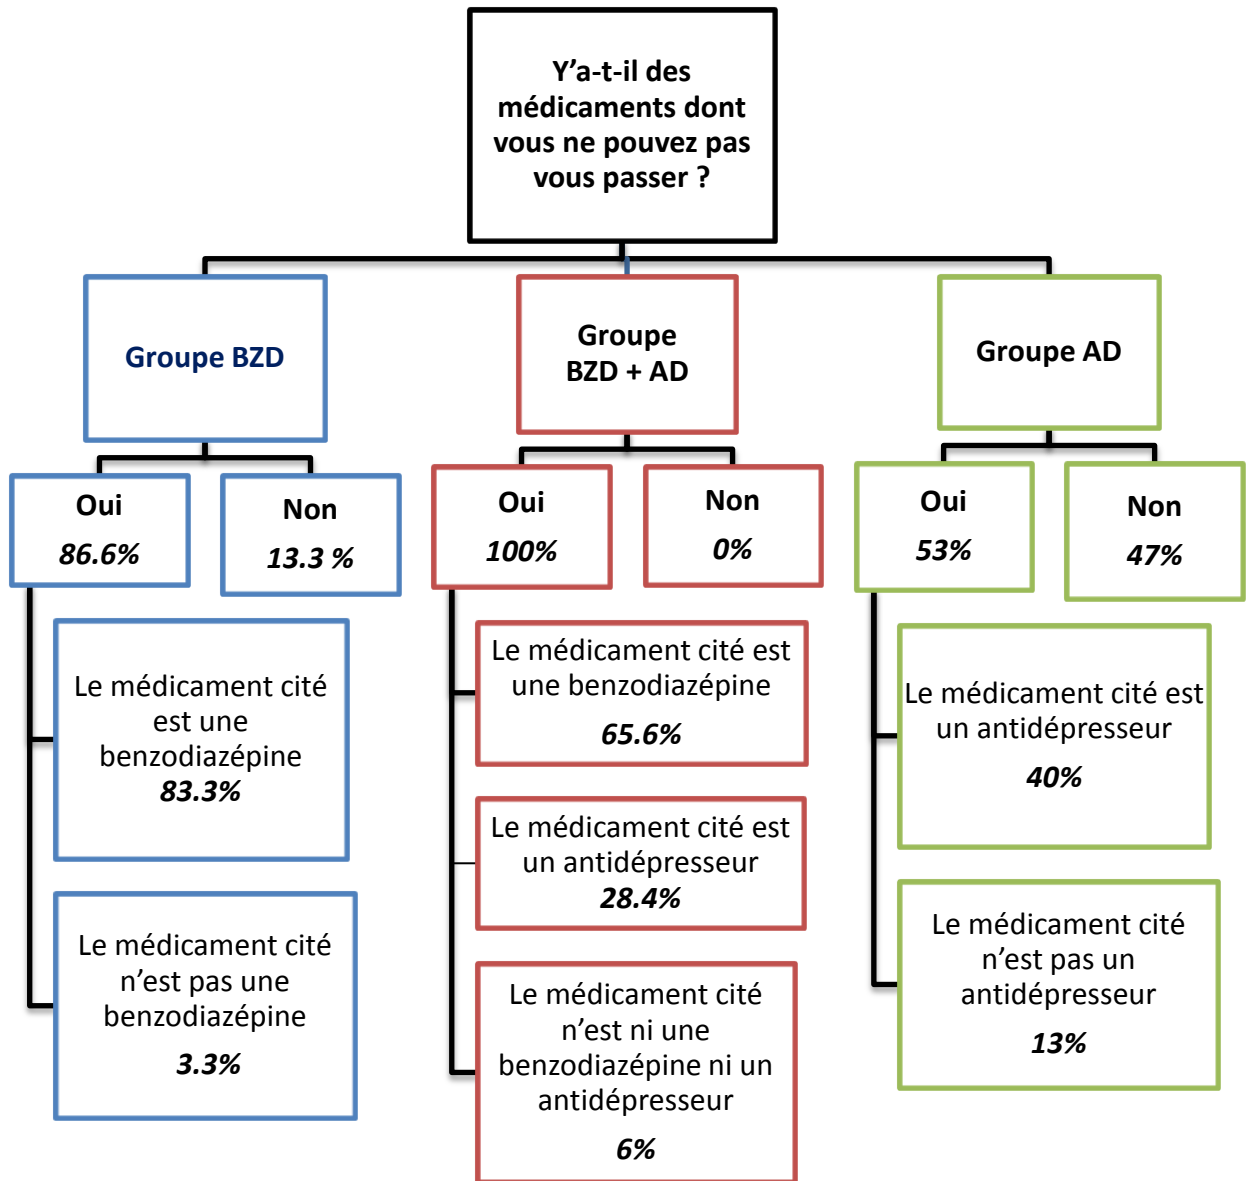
Y'a-t-il des médicaments dont vous ne pouvez pas vous passer ?

Groupe BZD

Groupe BZD + AD

Groupe AD

Oui
86.6%

Non
13.3 %

Le médicament cité est une benzodiazépine
83.3%

Le médicament cité n'est pas une benzodiazépine
3.3%

Oui
100%

Non
0%

Le médicament cité est une benzodiazépine
65.6%

Le médicament cité est un antidépresseur
28.4%

Le médicament cité n'est ni une benzodiazépine ni un antidépresseur
6%

Oui
53%

Non
47%

Le médicament cité est un antidépresseur
40%

Le médicament cité n'est pas un antidépresseur
13%